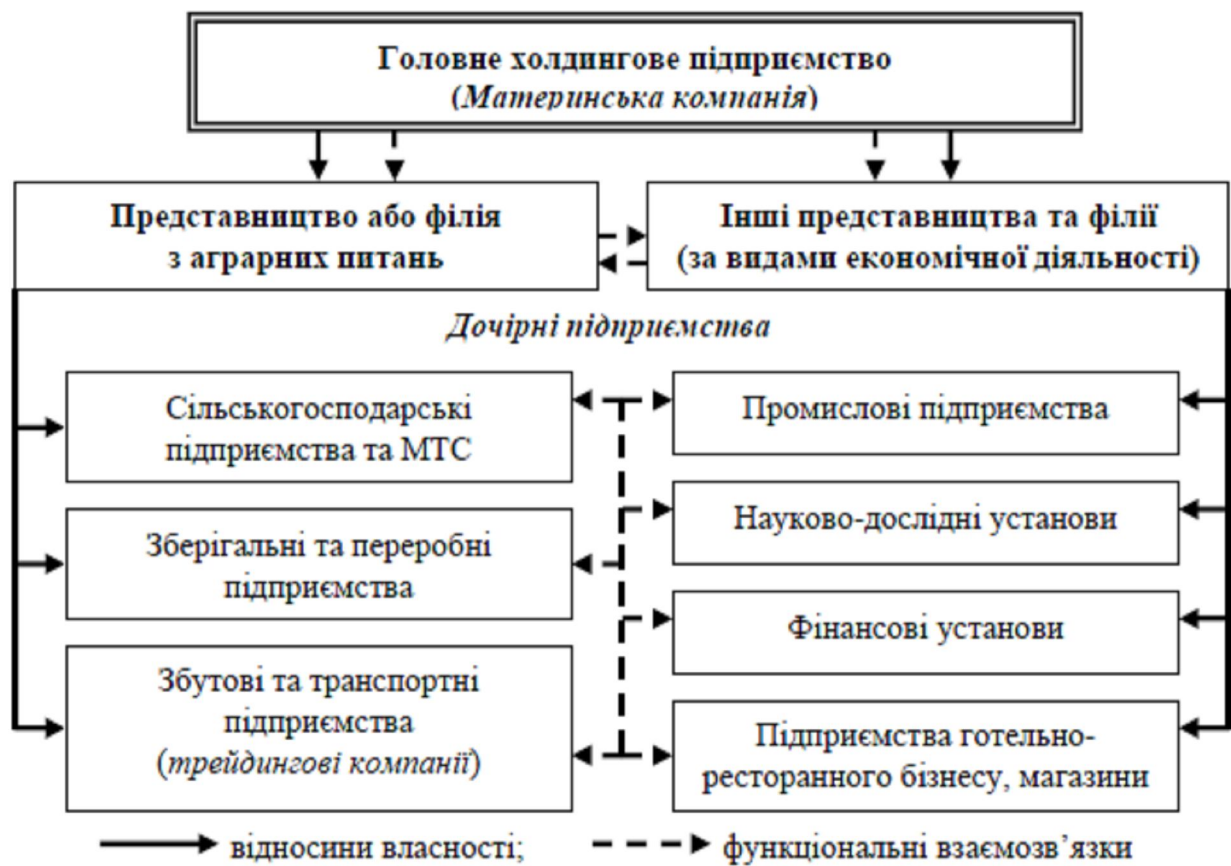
Головне холдингове підприємство
(Материнська компанія)

Представництво або філія
з аграрних питань

Інші представництва та філії
(за видами економічної діяльності)

Дочірні підприємства

Сільськогосподарські підприємства та МТС

Зберігальні та переробні підприємства

Збутові та транспортні підприємства
(трейдингові компанії)

Промислові підприємства

Науково-дослідні установи

Фінансові установи

Підприємства готельно-ресторанного бізнесу, магазини

відносини власності;

функціональні взаємозв'язки